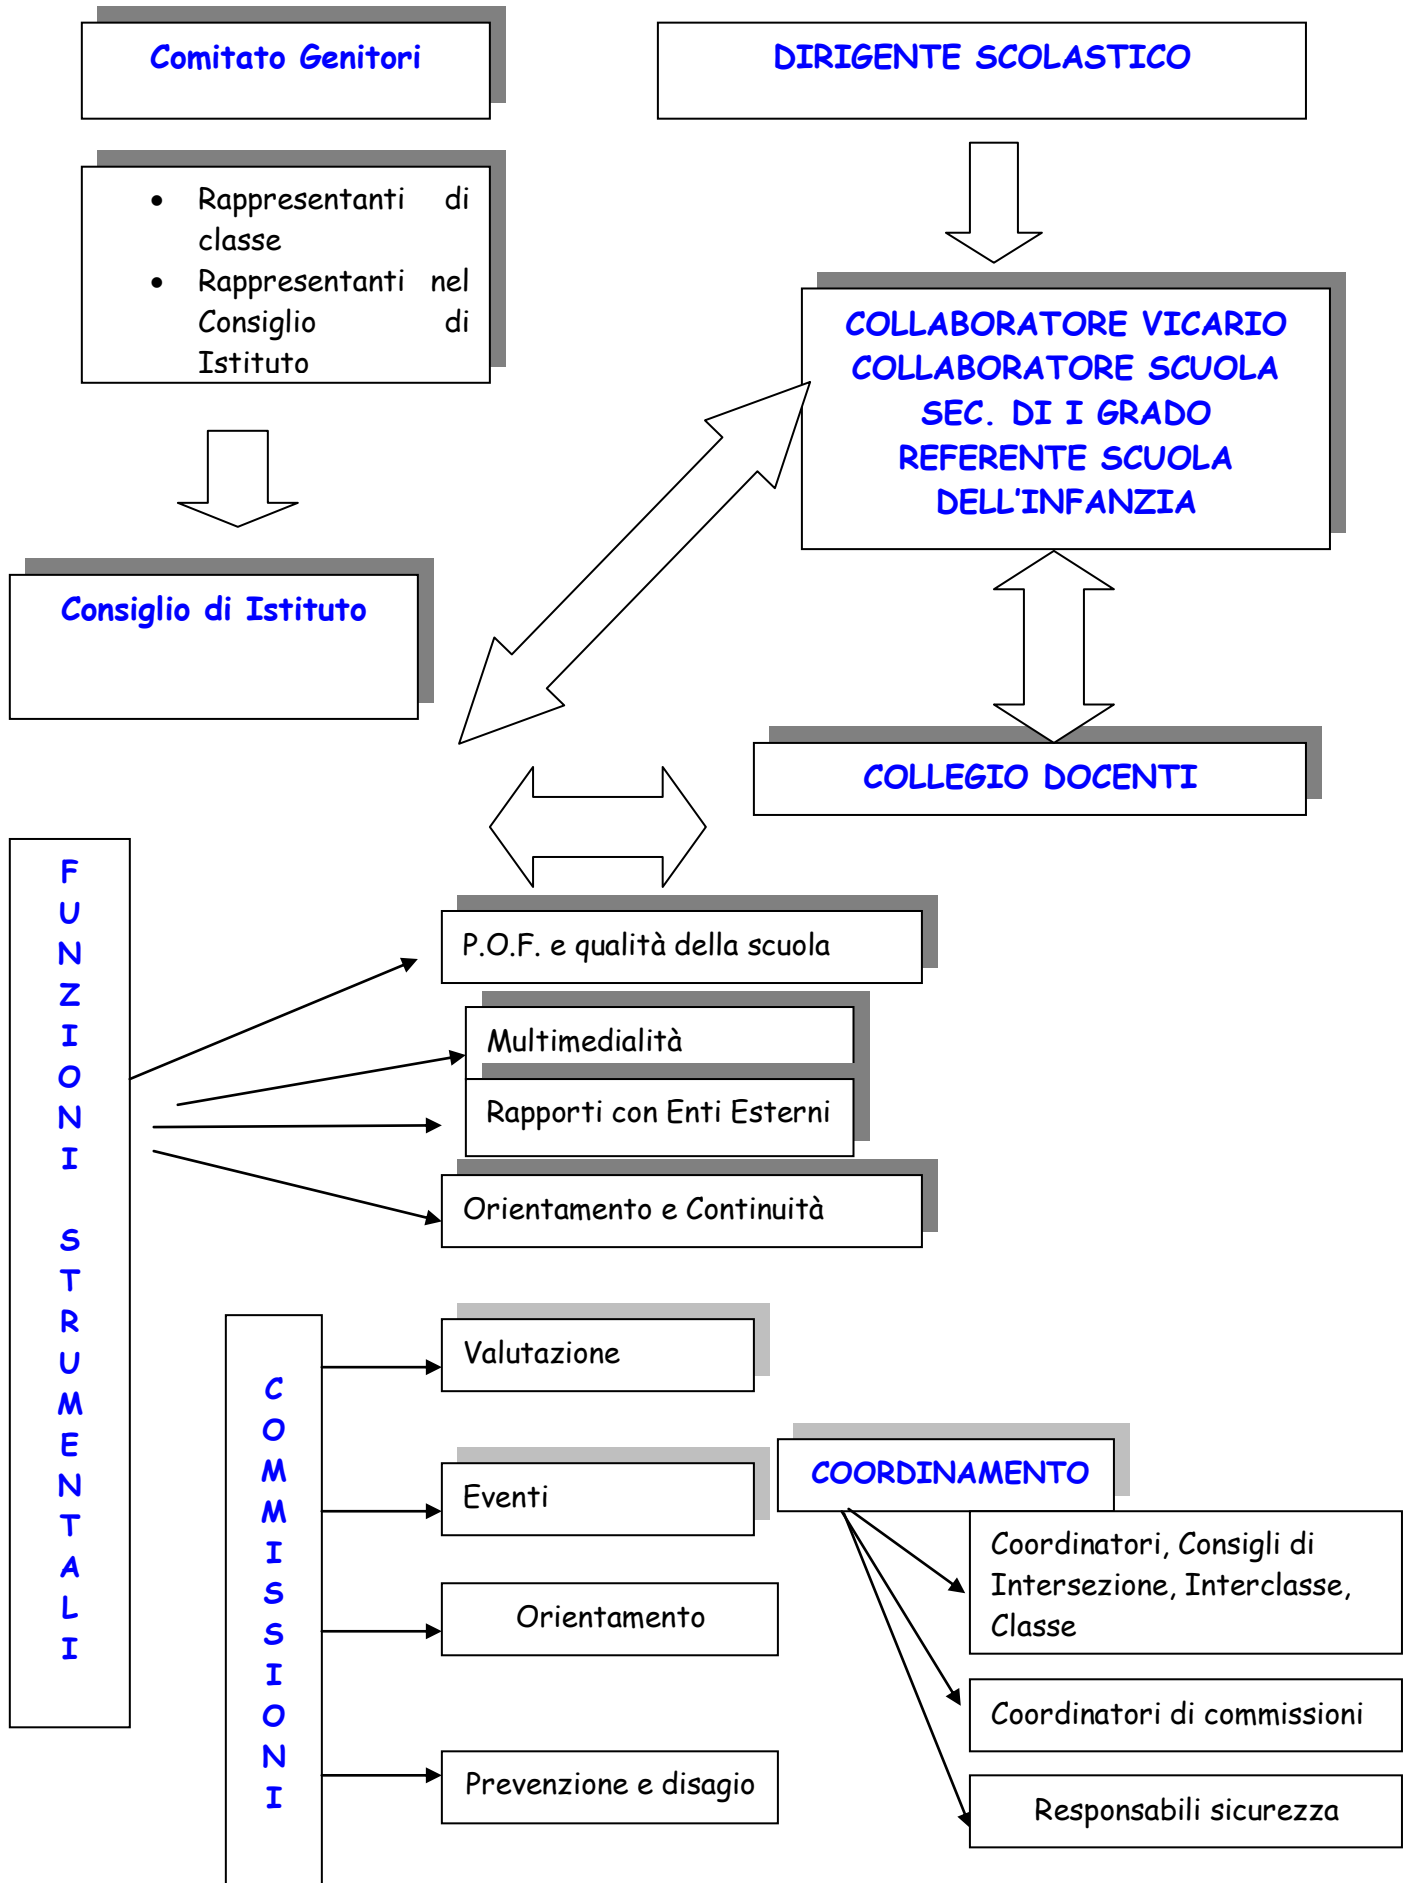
Comitato Genitori

DIRIGENTE SCOLASTICO

- Rappresentanti di classe
- Rappresentanti nel Consiglio di Istituto

COLLABORATORE VICARIO
COLLABORATORE SCUOLA SEC. DI I GRADO
REFERENTE SCUOLA DELL'INFANZIA

Consiglio di Istituto

COLLEGIO DOCENTI

FUNZIONI STRUMENTALI

P.O.F. e qualità della scuola

Multimedialità

Rapporti con Enti Esterni

Orientamento e Continuità

COMMISSIONI

Valutazione

Eventi

Orientamento

Prevenzione e disagio

COORDINAMENTO

Coordinatori, Consigli di Intersezione, Interclasse, Classe

Coordinatori di commissioni

Responsabili sicurezza